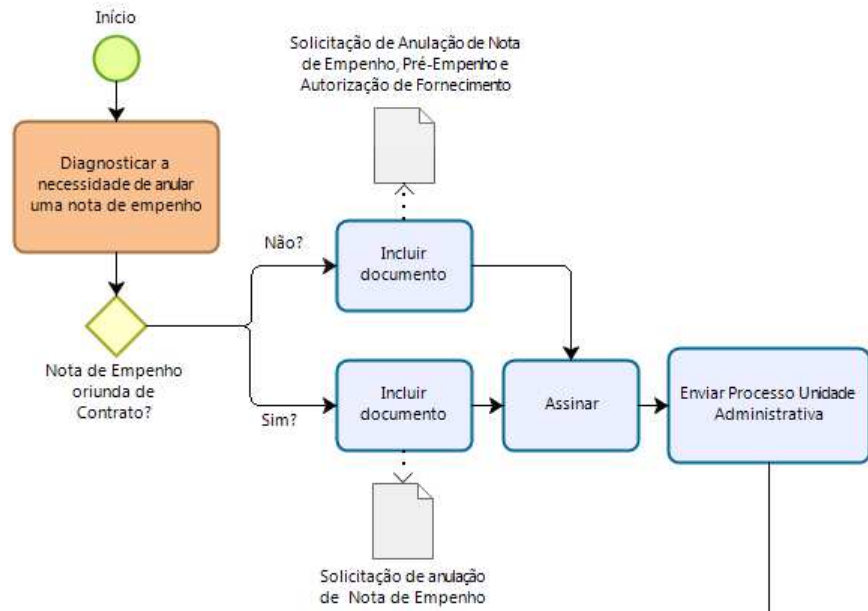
Início

Solicitação de Anulação de Nota de Empenho, Pré-Empenho e Autorização de Fornecimento

Diagnosticar a necessidade de anular uma nota de empenho

Não?

Incluir documento

Nota de Empenho oriunda de Contrato?

Sim?

Incluir documento

Assinar

Enviar Processo Unidade Administrativa

Solicitação de anulação de Nota de Empenho